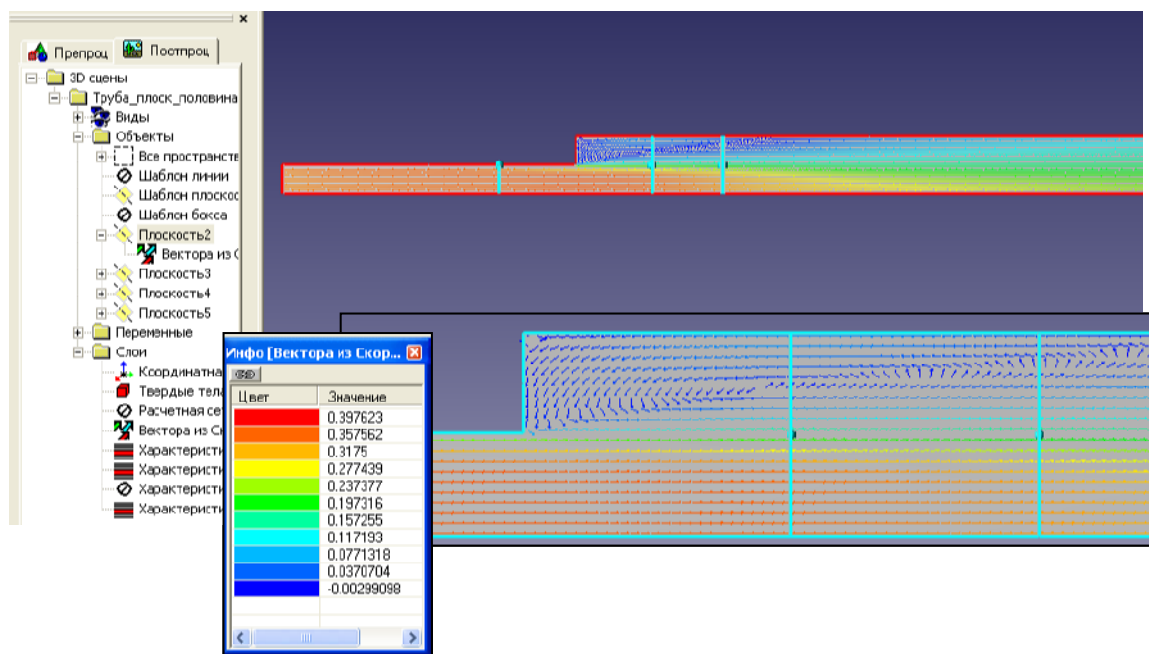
×
Препроц Постпроц
3D сцены
Труба_плоск_половина
Виды
Объекты
Все пространств
Шаблон линии
Шаблон плоскос
Шаблон бокса
Плоскость2
Вектора из С
Плоскость3
Плоскость4
Плоскость5
Переменные
Слои
Координатна
Твердые тела
Расчетная се
Вектора из С
Характеристи
Характеристи
Характеристи
Характеристи

Инфо [Вектора из Скор...

| Цвет | Значение |
|---|---|
| | 0.397623 |
| | 0.357562 |
| | 0.3175 |
| | 0.277439 |
| | 0.237377 |
| | 0.197316 |
| | 0.157255 |
| | 0.117193 |
| | 0.0771318 |
| | 0.0370704 |
| | -0.00299098 |